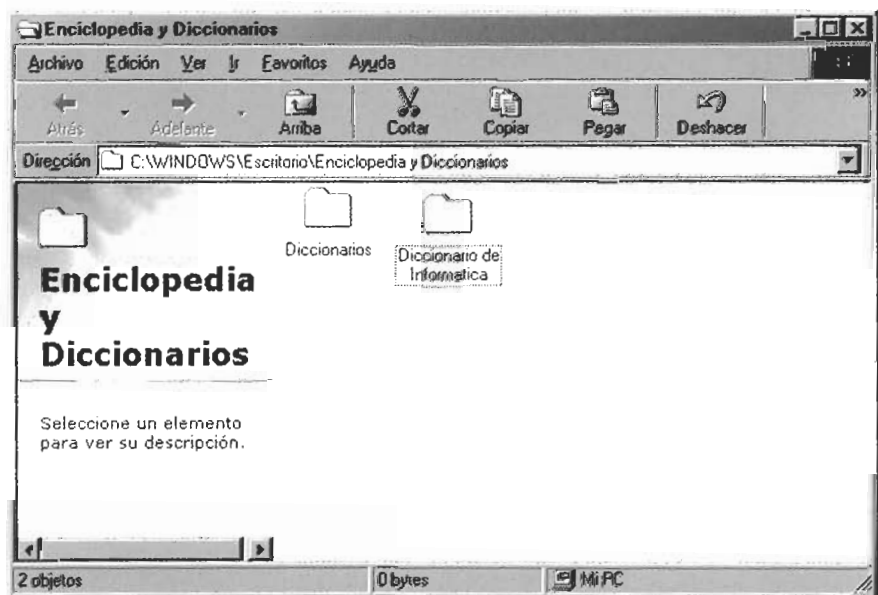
Enciclopedia y Diccionarios

Archivo Edición Ver Ir Favoritos Ayuda

Atrás Adelante Arriba Cortar Copiar Pegar Deshacer

Dirección C:\WINDOWS\Escritorio\Enciclopedia y Diccionarios

Enciclopedia y Diccionarios

Seleccione un elemento para ver su descripción.

Diccionarios

Diccionario de Informatica

2 objetos

0 bytes

Mi PC